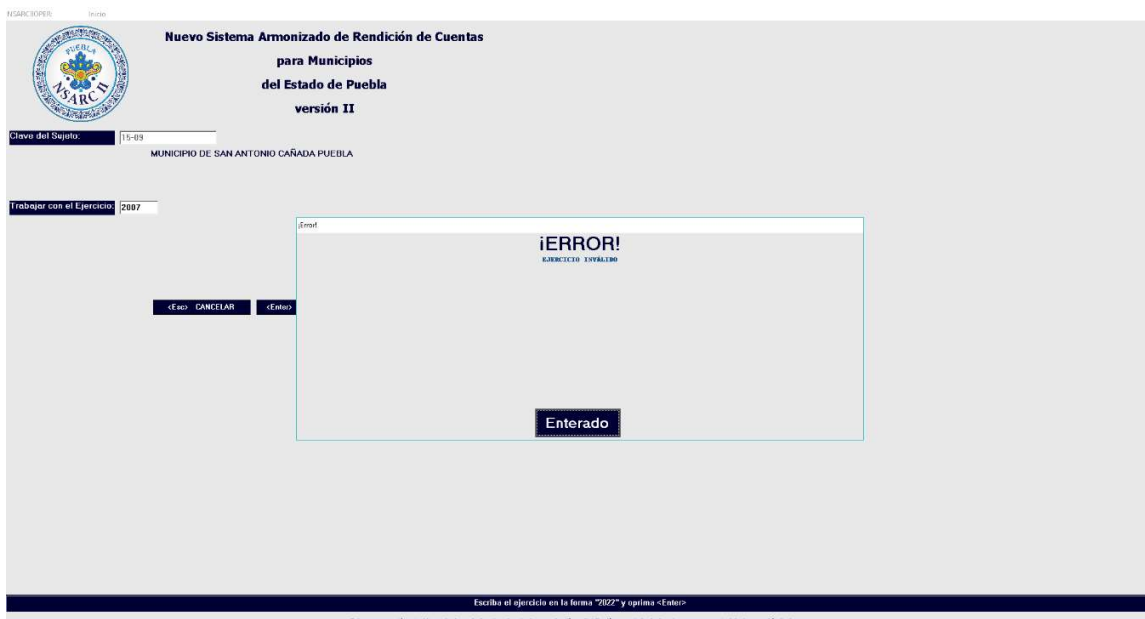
NSARCIOPER Inicio

PUEBLA NSARC II

Nuevo Sistema Armonizado de Rendición de Cuentas

para Municipios

del Estado de Puebla

versión II

Clave del Sujeto: 15-09

MUNICIPIO DE SAN ANTONIO CAÑADA PUEBLA

Trabajar con el Ejercicio: 2007

¡Error!

¡ERROR!

EJERCICIO INVÁLIDO

<Esc> CANCELAR

<Enter>

Enterado

Escriba el ejercicio en la forma "2022" y oprima <Enter>

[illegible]